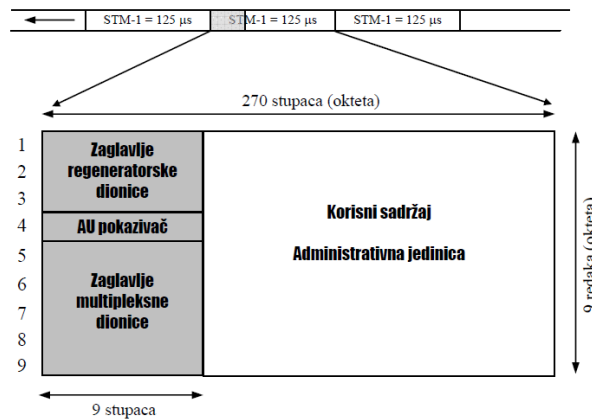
STM-1 = 125 µs
STM-1 = 125 µs
STM-1 = 125 µs

270 stupaca (okteta)

1
2
3
4
5
6
7
8
9

Zaglavlje regeneratorske dionice

AU pokazivač

Zaglavlje multipleksne dionice

Korisni sadržaj

Administrativna jedinica

9 redaka (okteta)

9 stupaca